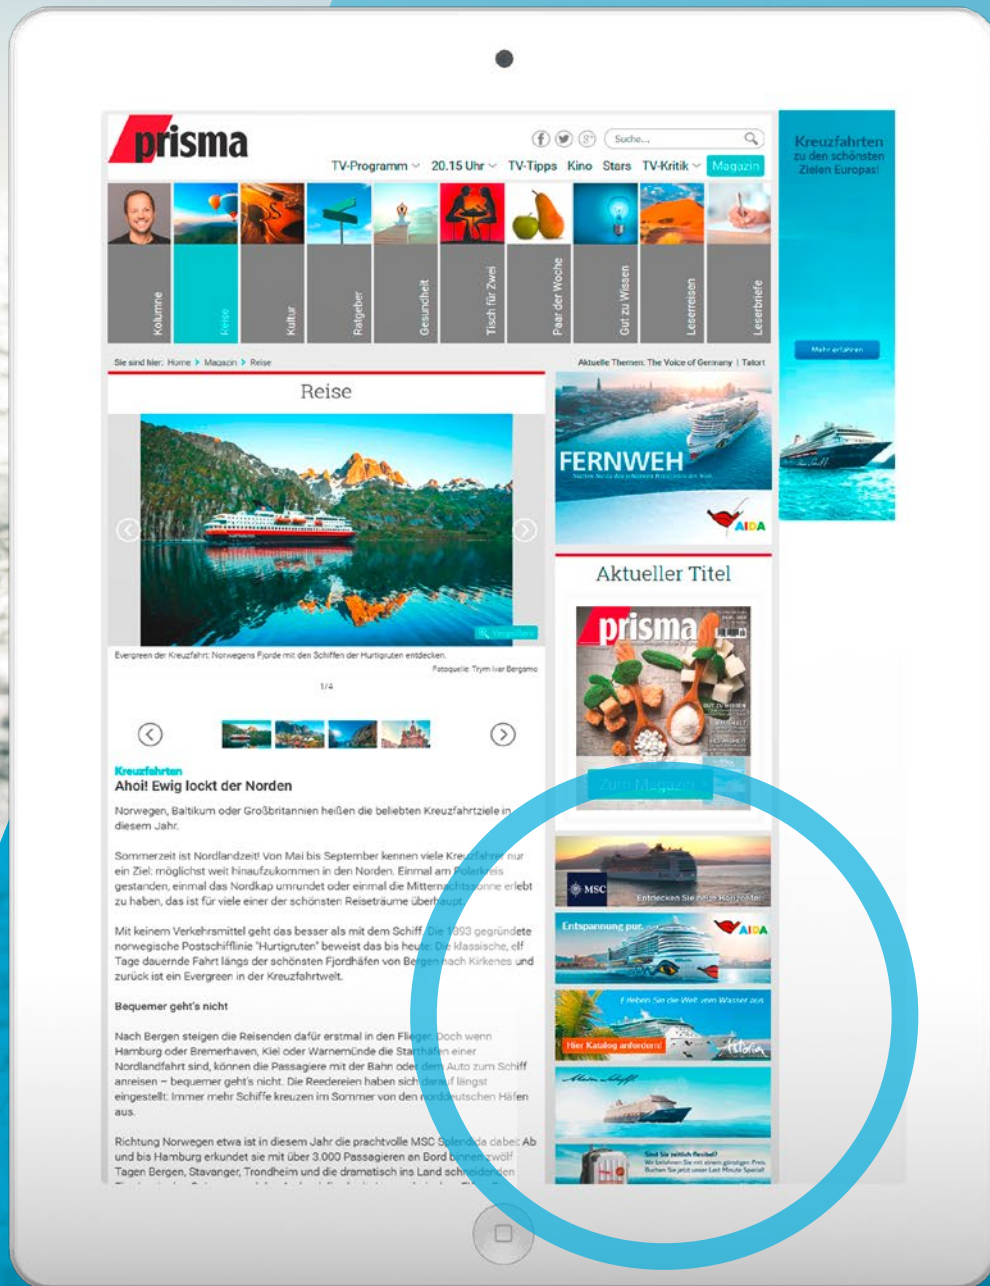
prisma

Suche...

TV-Programm 20.15 Uhr TV-Tipps Kino Stars TV-Kritik Magazin

Kreuzfahrten zu den schönsten Zielen Europas!

Mehr erfahren

Kolumne | Reise | Kultur | Ratgeber | Gesundheit | Tisch für Zwei | Paar der Woche | Gut zu Wissen | Leserreisen | Leserbriefe

Sie sind hier: Home > Magazin > Reise

Aktuelle Themen: The Voice of Germany | Tatort

Reise

FERNWEH

AIDA

Vergrößern

Evergreen der Kreuzfahrt: Norwegens Fjorde mit den Schiffen der Hurtigruten entdecken.

Fotoquelle: Trym Ivar Bergsmo

1/4

Aktueller Titel

prisma

Zum Magazin

Kreuzfahrten
Ahoi! Ewig lockt der Norden

Norwegen, Baltikum oder Großbritannien heißen die beliebten Kreuzfahrtziele in diesem Jahr.

Sommerzeit ist Nordlandzeit! Von Mai bis September kennen viele Kreuzfahrer nur ein Ziel: möglichst weit hinaufzukommen in den Norden. Einmal am Polarkreis gestanden, einmal das Nordkap umrundet oder einmal die Mitternachtssonne erlebt zu haben, das ist für viele einer der schönsten Reiseträume überhaupt.

Mit keinem Verkehrsmittel geht das besser als mit dem Schiff. Die 1893 gegründete norwegische Postschifflinie "Hurtigruten" beweist das bis heute: Die klassische, elf Tage dauernde Fahrt längs der schönsten Fjordhäfen von Bergen nach Kirkenes und zurück ist ein Evergreen in der Kreuzfahrtwelt.

Bequemer geht's nicht

Nach Bergen steigen die Reisenden dafür erstmal in den Flieger. Doch wenn Hamburg oder Bremerhaven, Kiel oder Warnemünde die Starthäfen einer Nordlandfahrt sind, können die Passagiere mit der Bahn oder dem Auto zum Schiff anreisen – bequemer geht's nicht. Die Reedereien haben sich darauf längst eingestellt: Immer mehr Schiffe kreuzen im Sommer von den norddeutschen Häfen aus.

Richtung Norwegen etwa ist in diesem Jahr die prachtvolle MSC Splendida dabei: Ab und bis Hamburg erkundet sie mit über 3.000 Passagieren an Bord binnen zwölf Tagen Bergen, Stavanger, Trondheim und die dramatisch ins Land schneidenden

MSC Entdecken Sie neue Horizonte!

Entspannung pur. AIDA

Erleben Sie die Welt vom Wasser aus

Hier Katalog anfordern! Astoria

Mein Schiff

Sind Sie zeitlich flexibel? Wir belohnen Sie mit einem günstigen Preis. Buchen Sie jetzt unser Last Minute Special